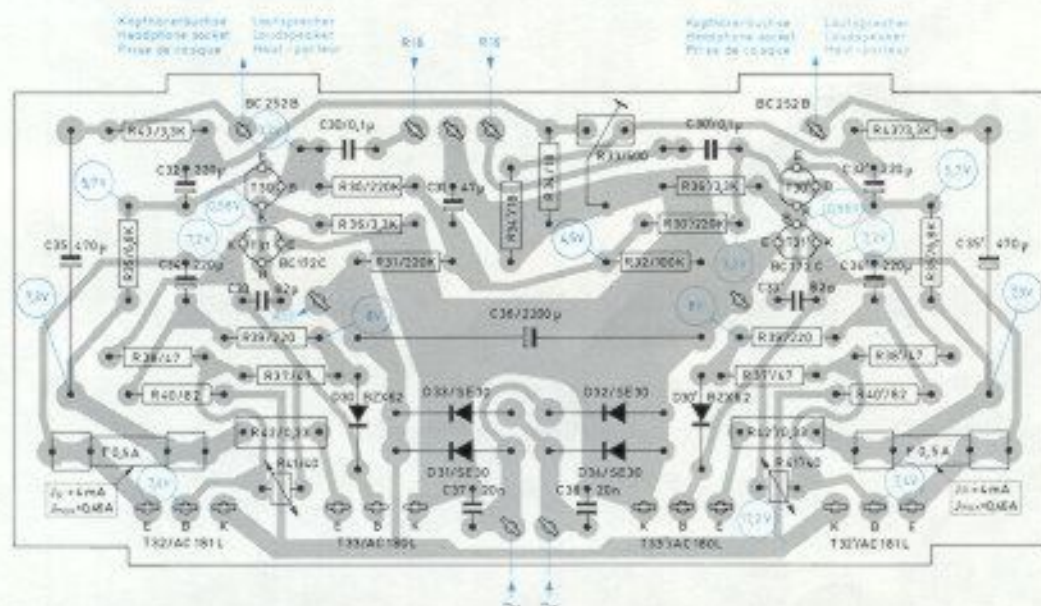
Kopfhörerbuchse
Headphone socket
Prise de casque

Lautsprecher
Loudspeaker
Haut-parleur

R15

R15

Kopfhörerbuchse
Headphone socket
Prise de casque

Lautsprecher
Loudspeaker
Haut-parleur

BC 252 B

C30/0,1µ

R33/100

C30'/0,1µ

BC 252 B

R43/3,3K

R43'/3,3K

C32 220p

C32' 220p

T30

T30'

5,7V

5,7V

R30/220K

C31 47µ

R34/18

R34'/18

R30'/3,3K

R35/3,3K

R30'/220K

0,56V

0,56V

C35 470p

R25/6,8K

T31

T31'

R25'/6,8K

C35' 470p

7,2V

4,5V

7,2V

BC 172 C

R31/220K

R32/100K

BC 172 C

C34 220p

C34' 220p

C33 82p

C33' 82p

7,5V

7,5V

C36/2200µ

R39/220

R39'/220

R38/47

R38'/47

R37/47

R37'/47

R40/82

R40'/82

D30 BZX62

D33/SE30

D32/SE30

D30' BZX62

R42/0,33

R42'/0,33

F 0,5A

F 0,5A

R41/40

R41'/40

D31/SE30

D34/SE30

$I_0=4mA$
$I_{max}=0,45A$

C37 20n

C38 20n

$I_0=4mA$
$I_{max}=0,45A$

E B K

E B K

K B E

K B E

T32/AC 181 L

T33/AC 180 L

T33'/AC 180 L

T32'/AC 181 L